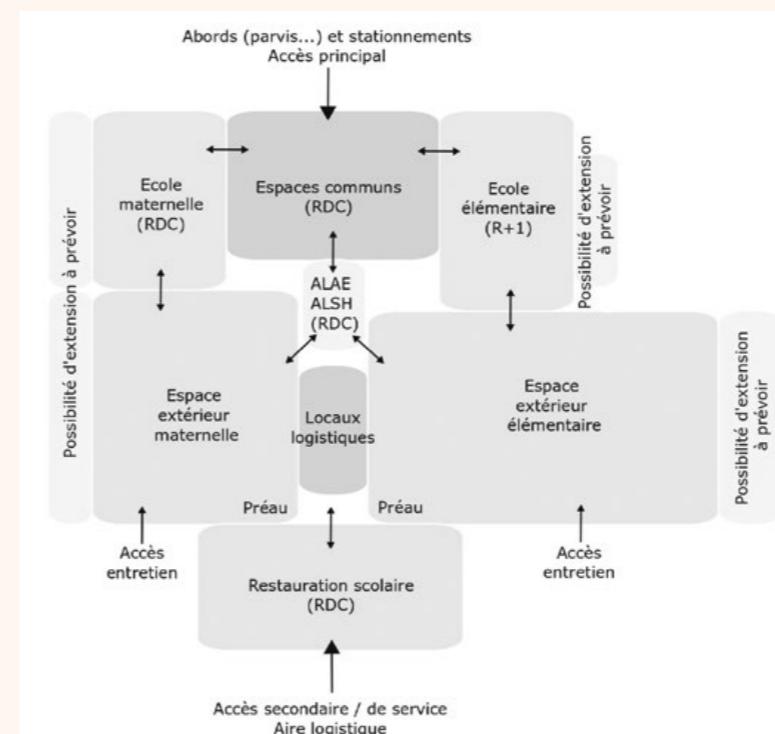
Abords (parvis...) et stationnements
Accès principal

Possibilité d'extension à prévoir

Ecole maternelle (RDC)

Espaces communs (RDC)

Ecole élémentaire (R+1)

Possibilité d'extension à prévoir

ALAE
ALSH
(RDC)

Espace extérieur maternelle

Locaux logistiques

Espace extérieur élémentaire

Possibilité d'extension à prévoir

Préau

Préau

Accès entretien

Restauration scolaire (RDC)

Accès entretien

Accès secondaire / de service
Aire logistique